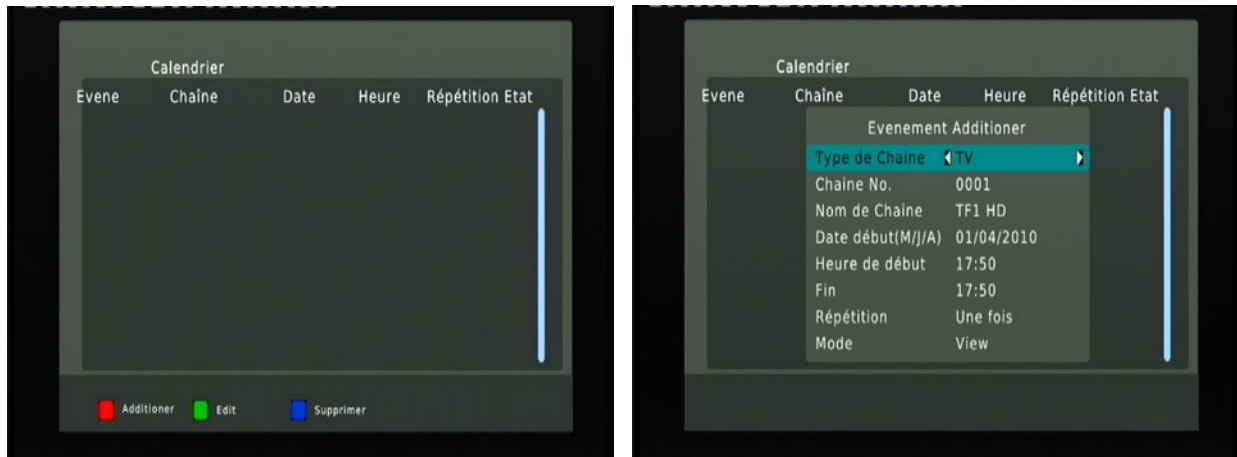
Calendrier

Evene Chaîne Date Heure Répétition Etat

Additioner Edit Supprimer

Calendrier

Evene Chaîne Date Heure Répétition Etat

Evenement Additioner

Type de Chaine TV
Chaine No. 0001
Nom de Chaine TF1 HD
Date début(M/J/A) 01/04/2010
Heure de début 17:50
Fin 17:50
Répétition Une fois
Mode View